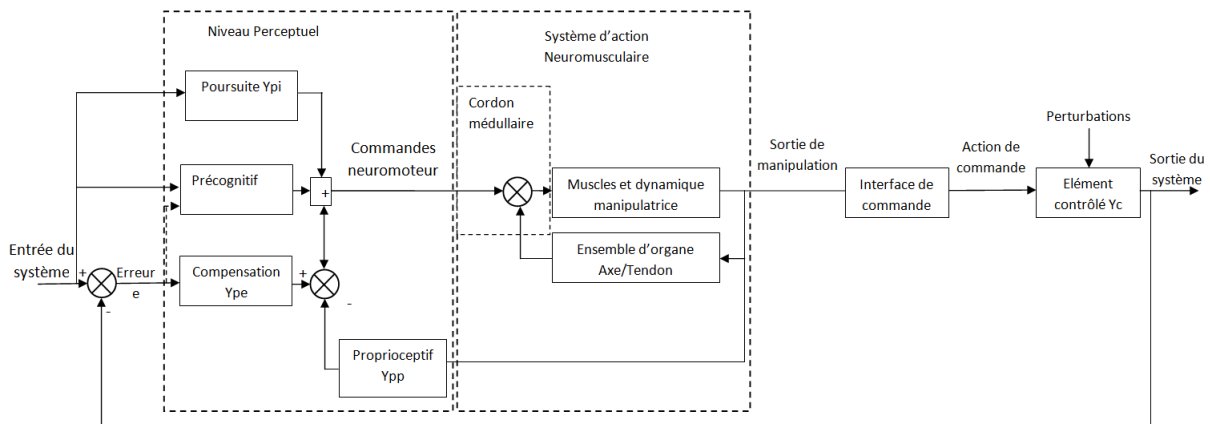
Niveau Perceptuel

Système d'action Neuromusculaire

Poursuite Ypi

Cordon médullaire

Commandes neuromoteur

Précognitif

+

Muscles et dynamique manipulatrice

Sortie de manipulation

Interface de commande

Action de commande

Perturbations

Elément contrôlé Yc

Sortie du système

Entrée du système

+

Erreur e

-

Compensation Ype

+

-

Ensemble d'organe Axe/Tendon

Proprioceptif Ypp